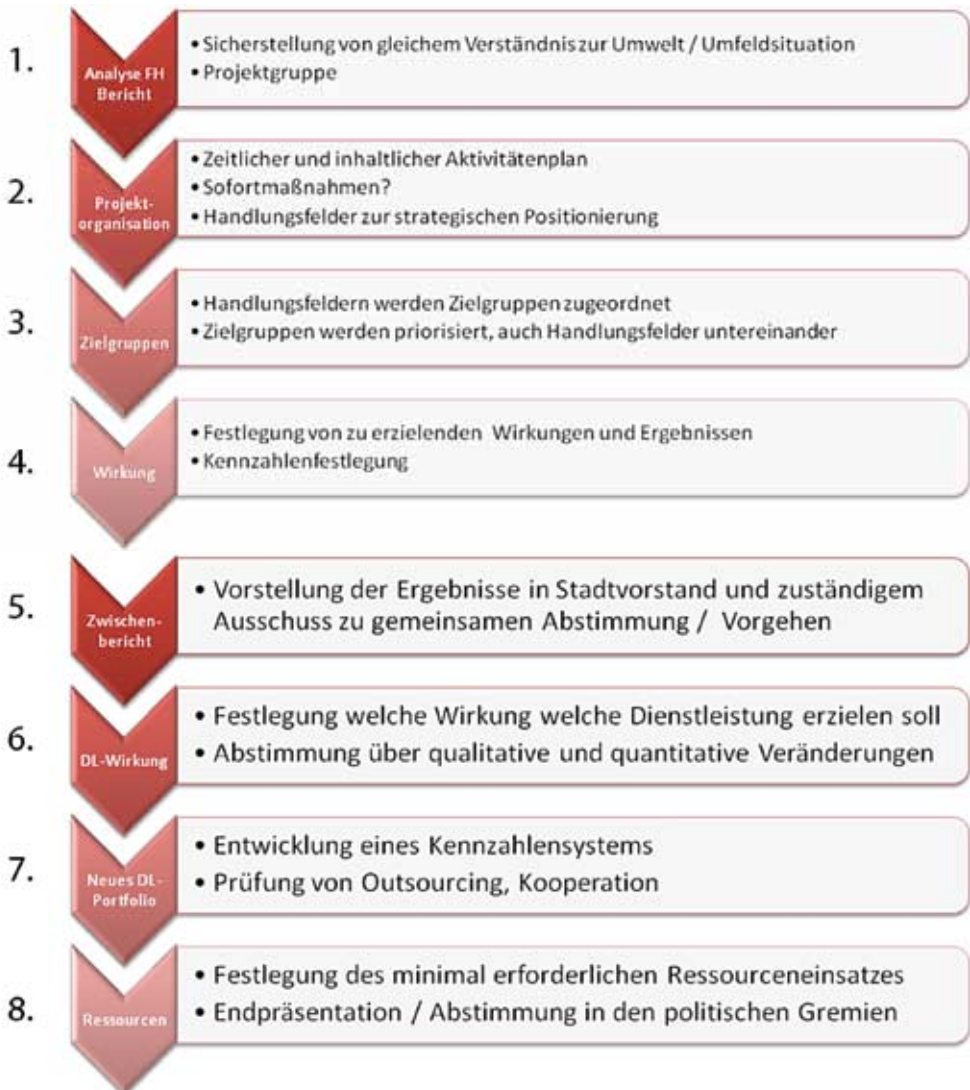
1. Analyse FH Bericht
• Sicherstellung von gleichem Verständnis zur Umwelt / Umfeldsituation
• Projektgruppe

2. Projektorganisation
• Zeitlicher und inhaltlicher Aktivitätenplan
• Sofortmaßnahmen?
• Handlungsfelder zur strategischen Positionierung

3. Zielgruppen
• Handlungsfeldern werden Zielgruppen zugeordnet
• Zielgruppen werden priorisiert, auch Handlungsfelder untereinander

4. Wirkung
• Festlegung von zu erzielenden Wirkungen und Ergebnissen
• Kennzahlenfestlegung

5. Zwischenbericht
• Vorstellung der Ergebnisse in Stadtvorstand und zuständigem Ausschuss zu gemeinsamen Abstimmung / Vorgehen

6. DL-Wirkung
• Festlegung welche Wirkung welche Dienstleistung erzielen soll
• Abstimmung über qualitative und quantitative Veränderungen

7. Neues DL-Portfolio
• Entwicklung eines Kennzahlensystems
• Prüfung von Outsourcing, Kooperation

8. Ressourcen
• Festlegung des minimal erforderlichen Ressourceneinsatzes
• Endpräsentation / Abstimmung in den politischen Gremien